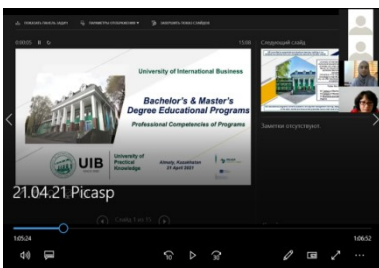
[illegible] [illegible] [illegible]

0:00:03 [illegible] 15:00

Следующий слайд

University of International Business

Bachelor's & Master's Degree Educational Programs

Professional Competencies of Programs

Заметки отсутствуют

UIB University of Practical Knowledge

Almaty, Kazakhstan 21 April 2021

21.04.21.Picasp

Слайд 1 из 11

1:05:24

1:06:52